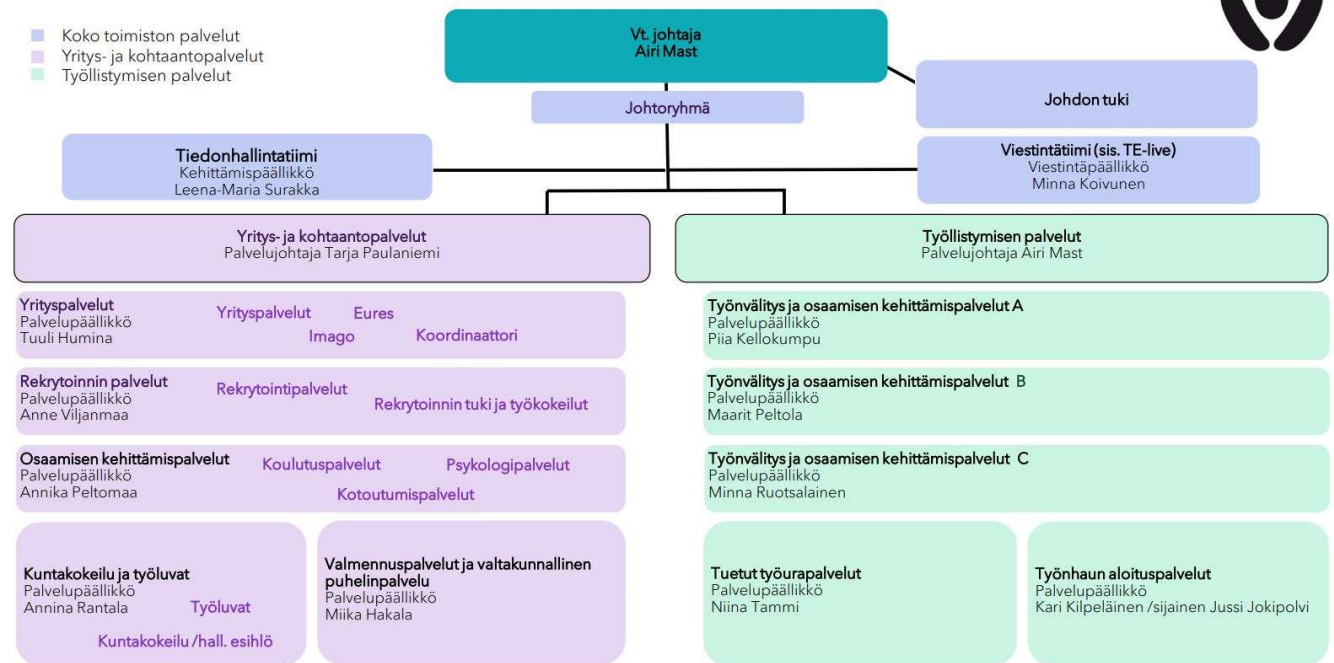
Koko toimiston palvelut
Yritys- ja kohtaantopalvelut
Työllistymisen palvelut

Vt. johtaja
Airi Mast

Johtoryhmä

Johdon tuki

Tiedonhallintatiimi
Kehittämispäällikkö
Leena-Maria Surakka

Viestintätiimi (sis. TE-live)
Viestintäpäällikkö
Minna Koivunen

Yritys- ja kohtaantopalvelut
Palvelujohtaja Tarja Paulaniemi

Työllistymisen palvelut
Palvelujohtaja Airi Mast

Yrityspalvelut
Palvelupäällikkö
Tuuli Humina
Yrityspalvelut
Eures
Imago
Koordinaattori

Rekrytoinnin palvelut
Palvelupäällikkö
Anne Viljanmaa
Rekrytointipalvelut
Rekrytoinnin tuki ja työkokeilut

Osaamisen kehittämispalvelut
Palvelupäällikkö
Annika Peltomaa
Koulutuspalvelut
Psykologipalvelut
Kotoutumispalvelut

Kuntakokeilu ja työluvat
Palvelupäällikkö
Annina Rantala
Työluvat
Kuntakokeilu /hall. esihlö

Valmennuspalvelut ja valtakunnallinen puhelinpalvelu
Palvelupäällikkö
Miika Hakala

Työnvälitys ja osaamisen kehittämispalvelut A
Palvelupäällikkö
Piia Kellokumpu

Työnvälitys ja osaamisen kehittämispalvelut B
Palvelupäällikkö
Maarit Peltola

Työnvälitys ja osaamisen kehittämispalvelut C
Palvelupäällikkö
Minna Ruotsalainen

Tuetut työurapalvelut
Palvelupäällikkö
Niina Tammi

Työnhaun aloituspalvelut
Palvelupäällikkö
Kari Kilpeläinen /sijainen Jussi Jokipolvi